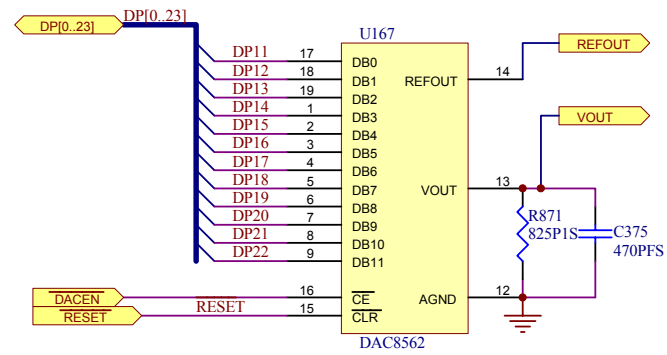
DP[0..23]
DP[0..23]
U167
DP11 17 DB0
DP12 18 DB1
DP13 19 DB2
DP14 1 DB3
DP15 2 DB4
DP16 3 DB5
DP17 4 DB6
DP18 5 DB7
DP19 6 DB8
DP20 7 DB9
DP21 8 DB10
DP22 9 DB11
REFOUT 14
REFOUT
VOUT
VOUT 13
R871
825P1S
C375
470PFS
$\overline{DACEN}$ 16 $\overline{CE}$
$\overline{RESET}$ RESET 15 $\overline{CLR}$
AGND 12
DAC8562